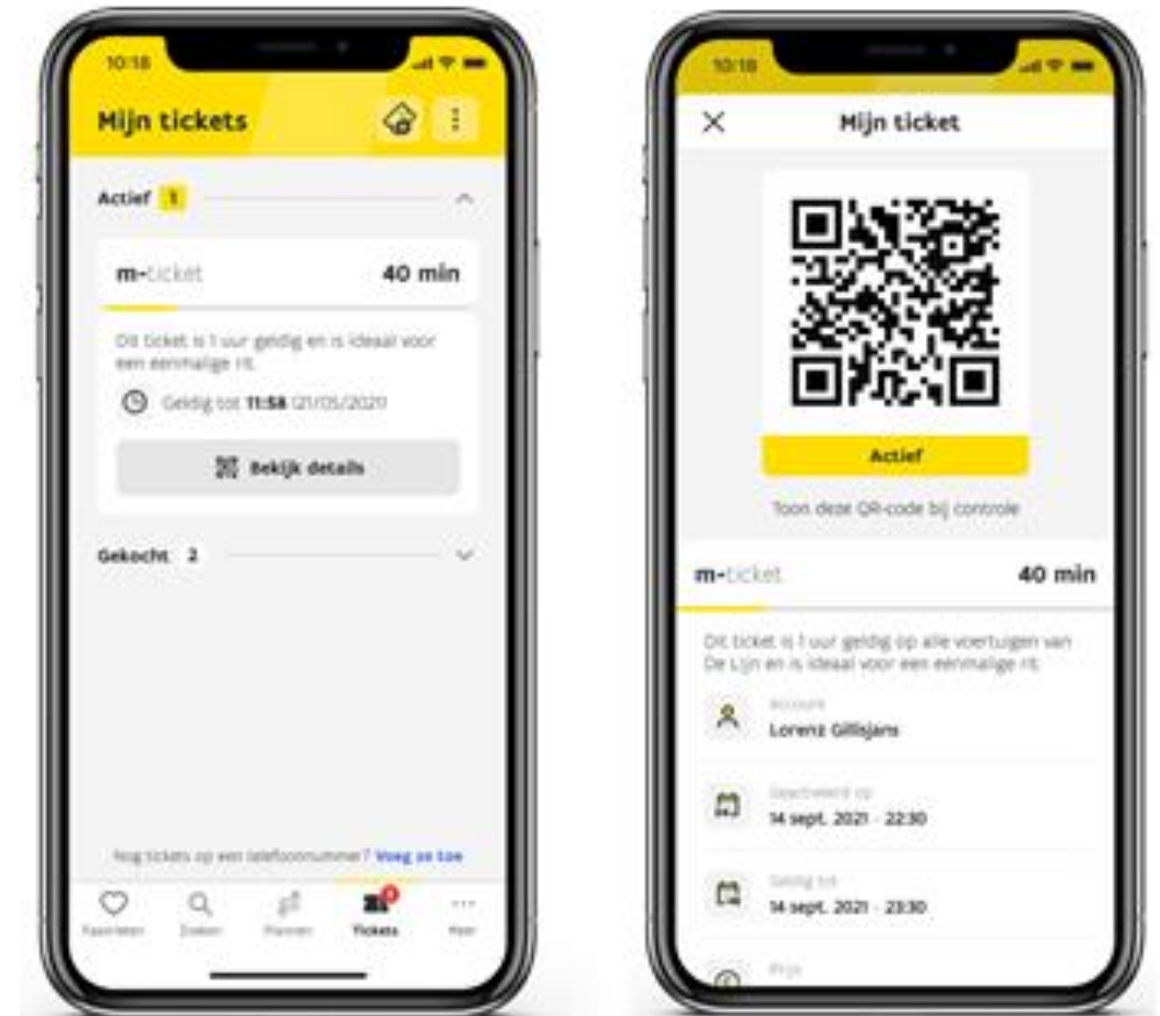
10:18

Mijn tickets

Actief 1

m-ticket 40 min

Dit ticket is 1 uur geldig en is ideaal voor een eenmalige rit.

Geldig tot 11:58 (21/05/2021)

Bekijk details

Gekocht 2

Nog tickets op een telefoonnummer? Voeg ze toe

Favorieten Zoeken Plannen Tickets Meer

10:18

Mijn ticket

Actief

Toon deze QR-code bij controle

m-ticket 40 min

Dit ticket is 1 uur geldig op alle voertuigen van De Lijn en is ideaal voor een eenmalige rit.

Account
Lorenz Gillisjans

Geactiveerd op
14 sept. 2021 - 22:30

Geldig tot
14 sept. 2021 - 23:30

Prijs